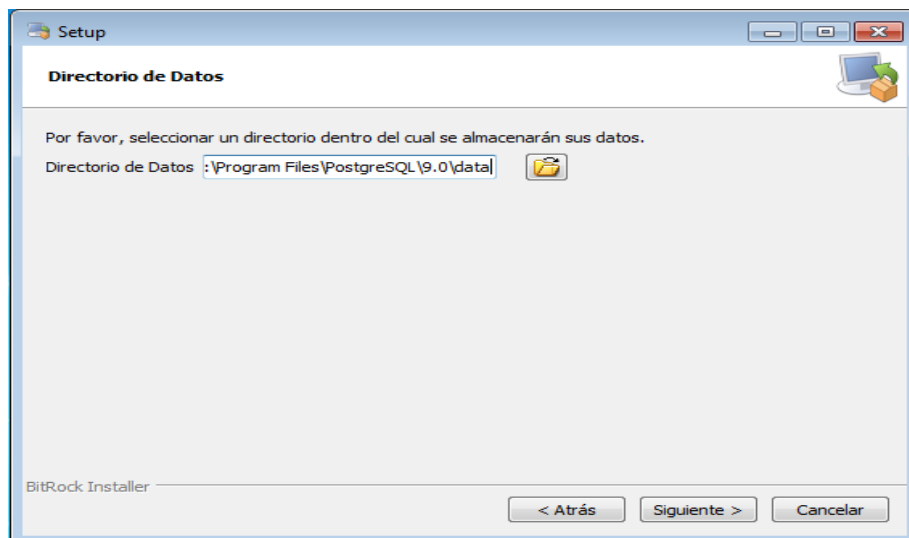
Setup

Directorio de Datos

Por favor, seleccionar un directorio dentro del cual se almacenarán sus datos.

Directorio de Datos :\Program Files\PostgreSQL\9.0\data

BitRock Installer

< Atrás

Siguiente >

Cancelar